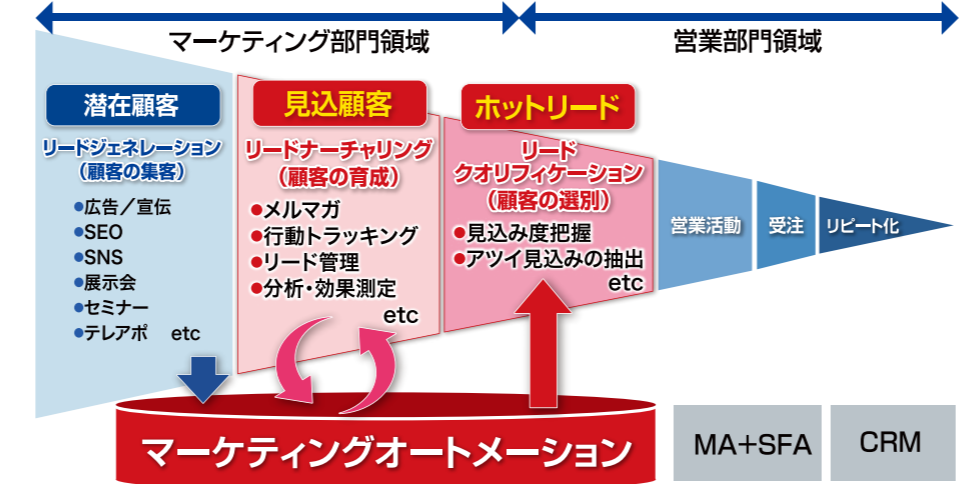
マーケティング部門領域

営業部門領域

潜在顧客

リードジェネレーション
（顧客の集客）

●広告／宣伝
●SEO
●SNS
●展示会
●セミナー
●テレアポ　etc

見込顧客

リードナーチャリング
（顧客の育成）

●メルマガ
●行動トラッキング
●リード管理
●分析・効果測定
etc

ホットリード

リード
クオリフィケーション
（顧客の選別）

●見込み度把握
●アツイ見込みの抽出
etc

営業活動

受注

リピート化

マーケティングオートメーション

MA+SFA

CRM